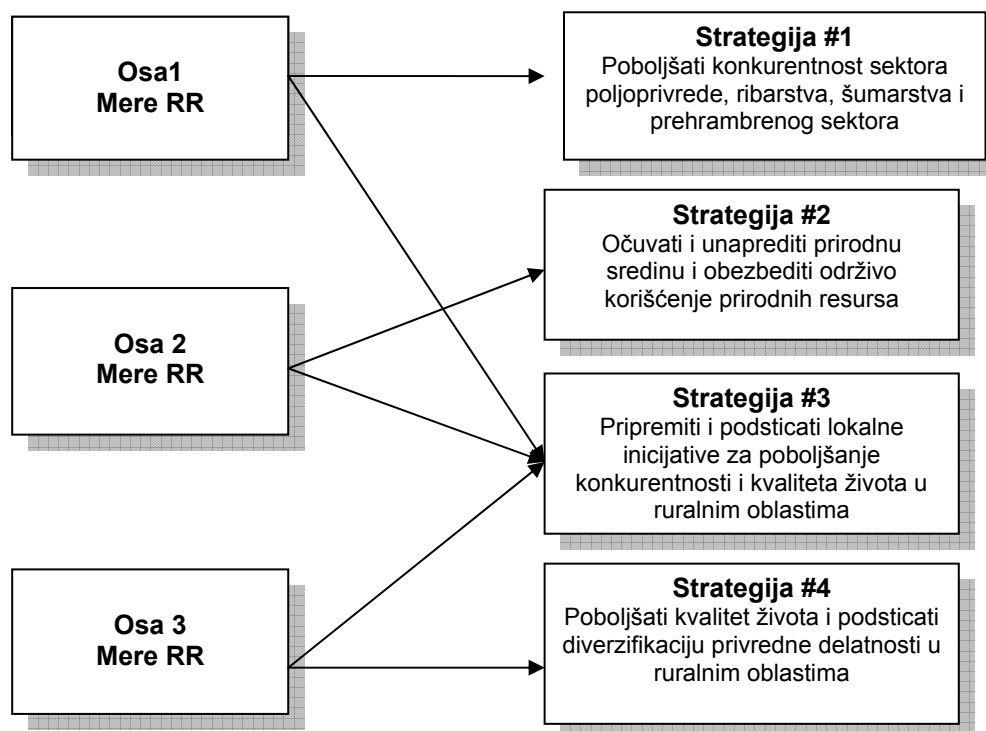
Osa1
Mere RR

Strategija #1
Poboljšati konkurentnost sektora poljoprivrede, ribarstva, šumarstva i prehrambrenog sektora

Strategija #2
Očuvati i unaprediti prirodnu sredinu i obezbediti održivo korišćenje prirodnih resursa

Osa 2
Mere RR

Strategija #3
Pripremiti i podsticati lokalne inicijative za poboljšanje konkurentnosti i kvaliteta života u ruralnim oblastima

Osa 3
Mere RR

Strategija #4
Poboljšati kvalitet života i podsticati diverzifikaciju privredne delatnosti u ruralnim oblastima